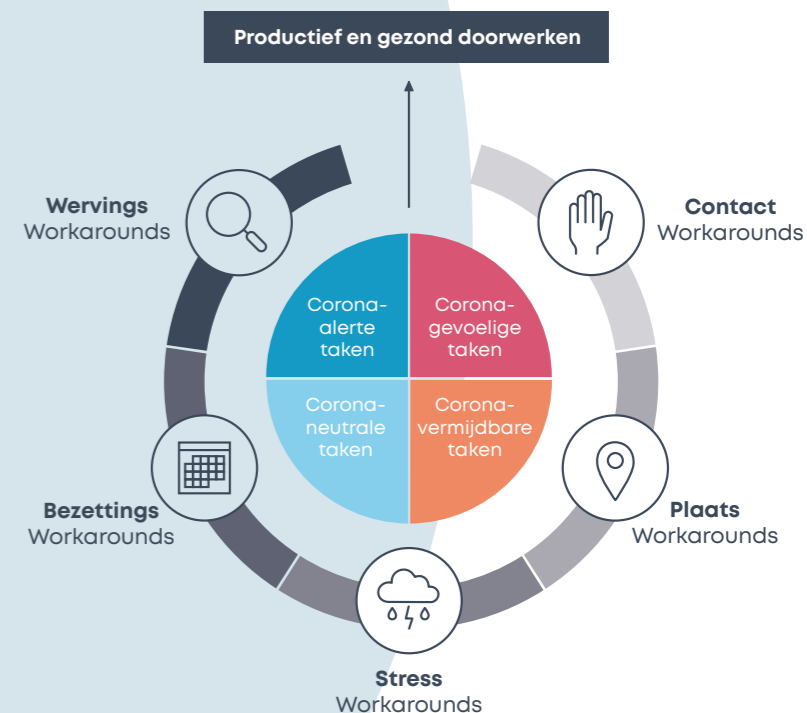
Productief en gezond doorwerken

Wervings Workarounds

Contact Workarounds

Corona-alerte taken

Corona-gevoelige taken

Corona-neutrale taken

Corona-vermijdbare taken

Bezettings Workarounds

Plaats Workarounds

Stress Workarounds